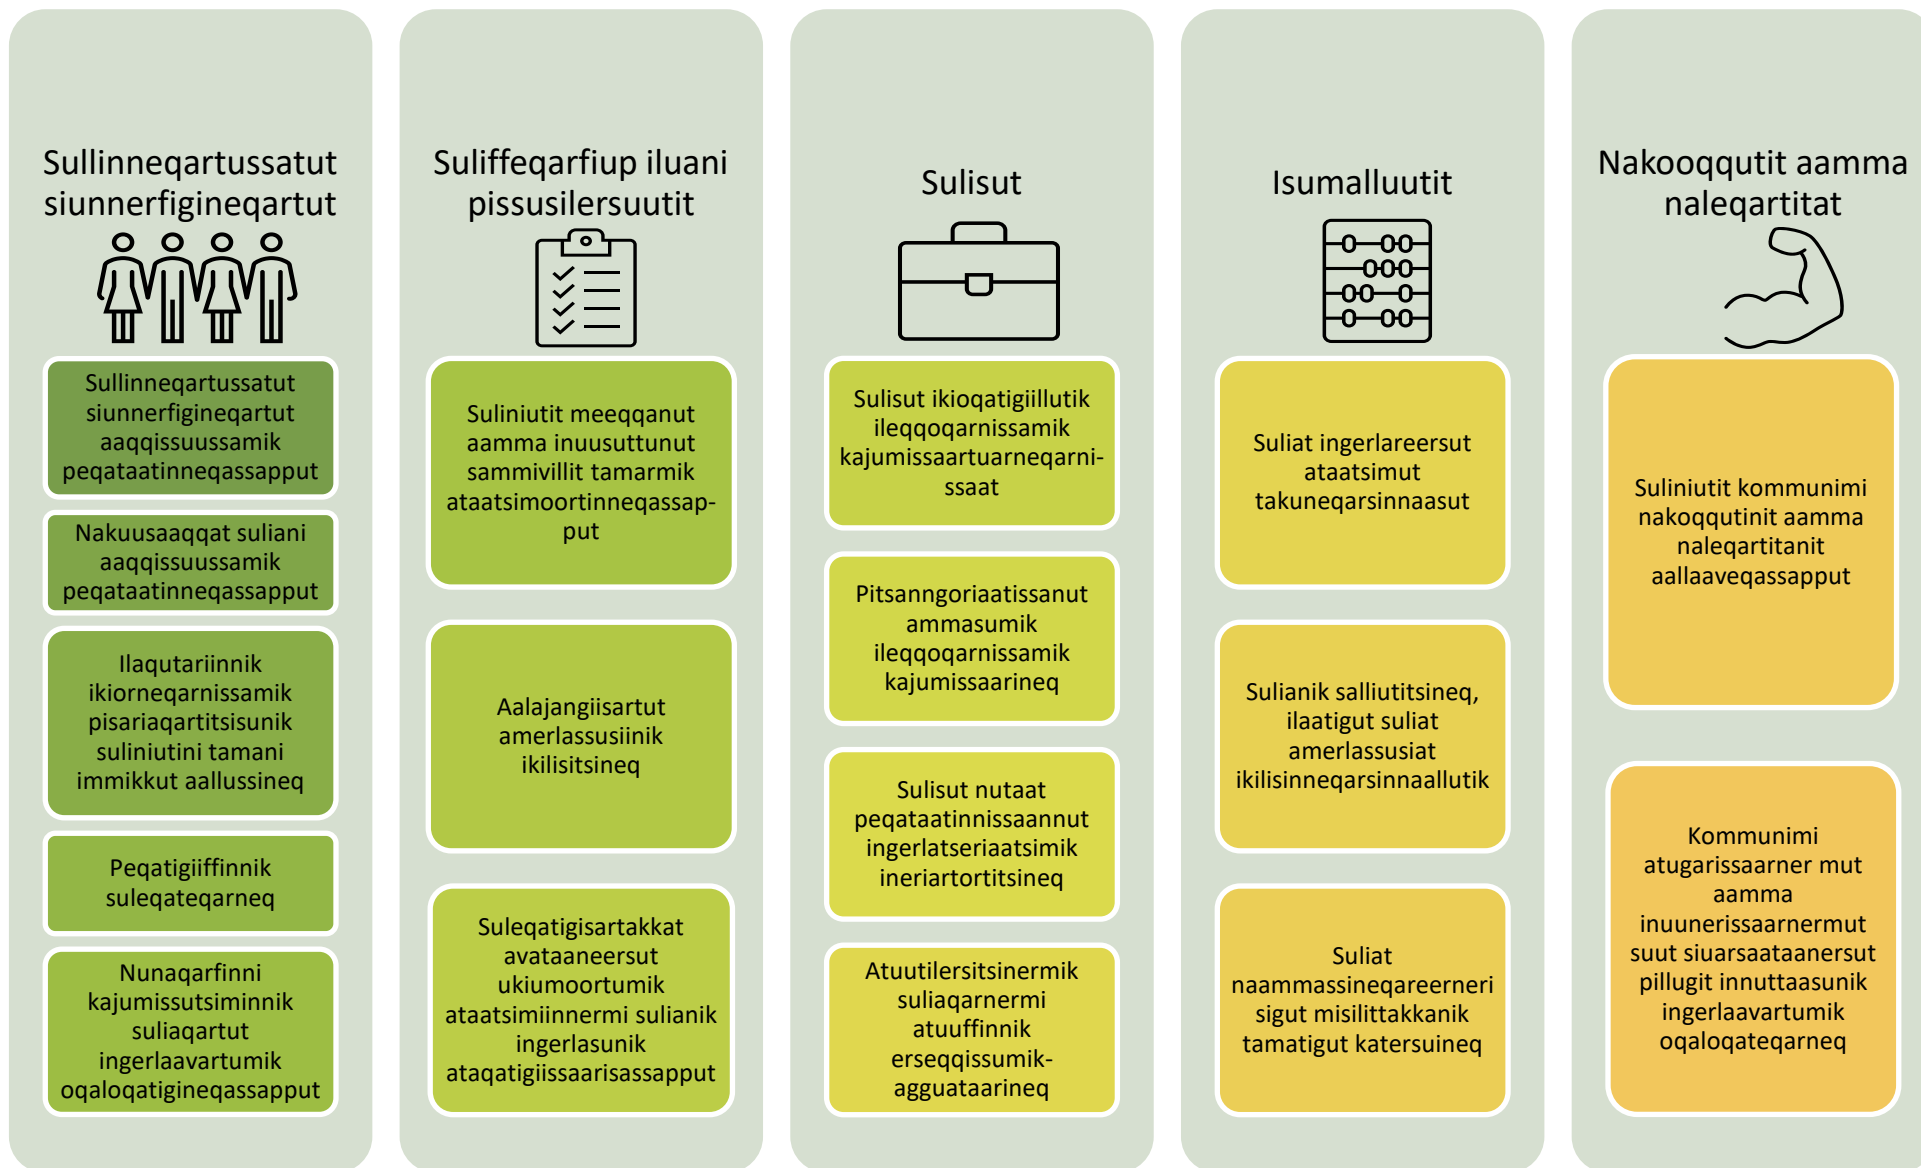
Sullinneqartussatut siunnerfigineqartut

Sullinneqartussatut siunnerfigineqartut aaqqissuussamik peqataatinneqassapput

Nakuusaaqqat suliani aaqqissuussamik peqataatinneqassapput

Ilaqutariinnik ikiorneqarnissamik pisariaqartitsisunik suliniutini tamani immikkut aallussineq

Peqatigiiffinnik suleqateqarneq

Nunaqarfinni kajumissutsiminnik suliaqartut ingerlaavartumik oqaloqatigineqassapput

Suliffeqarfiup iluani pissusilersuutit

Suliniutit meeqqanut aamma inuusuttunut sammivillit tamarmik ataatsimoortinneqassapput

Aalajangiisartut amerlassusiinik ikilisitsineq

Suleqatigisartakkat avataaneersut ukiumoortumik ataatsimiinnermi sulianik ingerlasunik ataqatigiissaarisassapput

Sulisut

Sulisut ikioqatigiillutik ileqqoqarnissamik kajumissaartuarneqarnissaat

Pitsanngoriaatissanut ammasumik ileqqoqarnissamik kajumissaarineq

Sulisut nutaat peqataatinnissaannut ingerlatseriaatsimik ineriartortitsineq

Atuutilersitsinermik suliaqarnermi atuuffinnik erseqqissumik-agguataarineq

Isumalluutit

Suliat ingerlareersut ataatsimut takuneqarsinnaasut

Sulianik salliutitsineq, ilaatigut suliat amerlassusiat ikilisinneqarsinnaallutik

Suliat naammassineqareerneri sigut misilittakkanik tamatigut katersuineq

Nakooqqutit aamma naleqartitat

Suliniutit kommunimi nakoqqutinit aamma naleqartitanit aallaaveqassapput

Kommunimi atugarissaarner mut aamma inuunerissaarnermut suut siuarsaataanersut pillugit innuttaasunik ingerlaavartumik oqaloqateqarneq